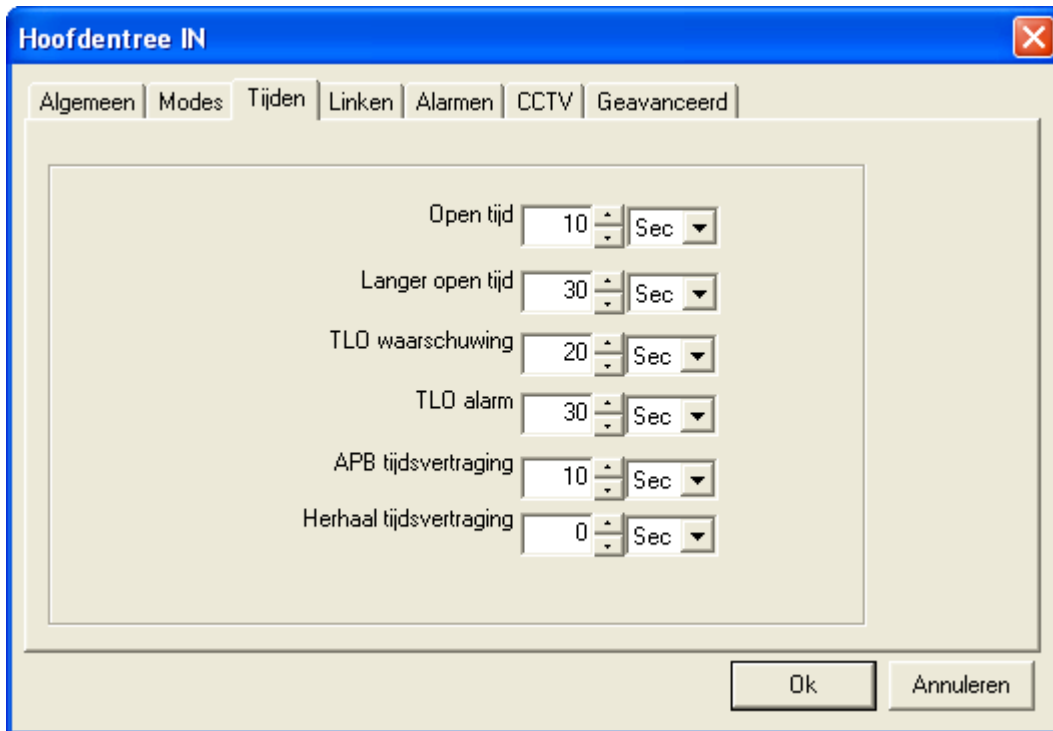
Hoofdentree IN

Algemeen | Modes | Tijden | Linken | Alarmen | CCTV | Geavanceerd

Open tijd 10 Sec

Langer open tijd 30 Sec

TLO waarschuwing 20 Sec

TLO alarm 30 Sec

APB tijdsvertraging 10 Sec

Herhaal tijdsvertraging 0 Sec

Ok Annuleren